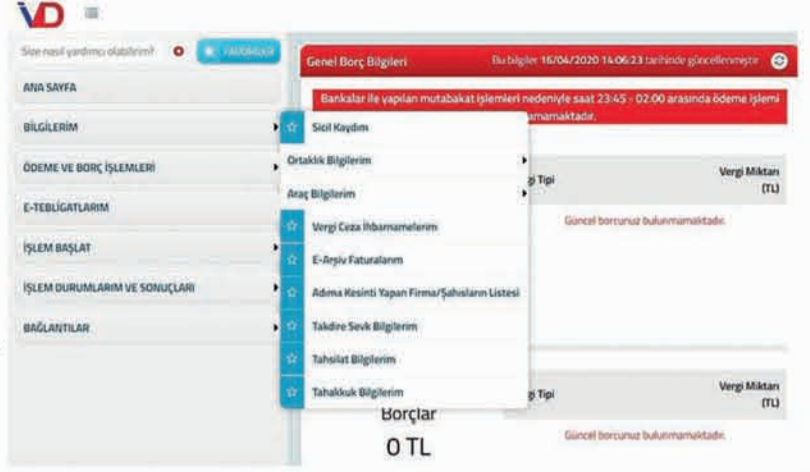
VD

Size nasıl yardımcı olabilirim?

FAVORİLER

ANA SAYFA

BİLGİLERİM

ÖDEME VE BORÇ İŞLEMLERİ

E-TEBLİGATLARIM

İŞLEM BAŞLAT

İŞLEM DURUMLARIM VE SONUÇLARI

BAĞLANTILAR

Genel Borç Bilgileri

Bu bilgiler 16/04/2020 14:06:23 tarihinde güncellenmiştir

Bankalar ile yapılan mutabakat işlemleri nedeniyle saat 23:45 - 02:00 arasında ödeme işlemi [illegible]amamaktadır.

Sicil Kaydım

Ortaklık Bilgilerim

Araç Bilgilerim

Vergi Ceza İhbarnamelerim

E-Arşiv Faturalarım

Adıma Kesinti Yapan Firma/Şahısların Listesi

Takdire Sevk Bilgilerim

Tahsilat Bilgilerim

Tahakkuk Bilgilerim

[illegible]gi Tipi

Vergi Miktarı (TL)

Güncel borcunuz bulunmamaktadır.

Borçlar

0 TL

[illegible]gi Tipi

Vergi Miktarı (TL)

Güncel borcunuz bulunmamaktadır.